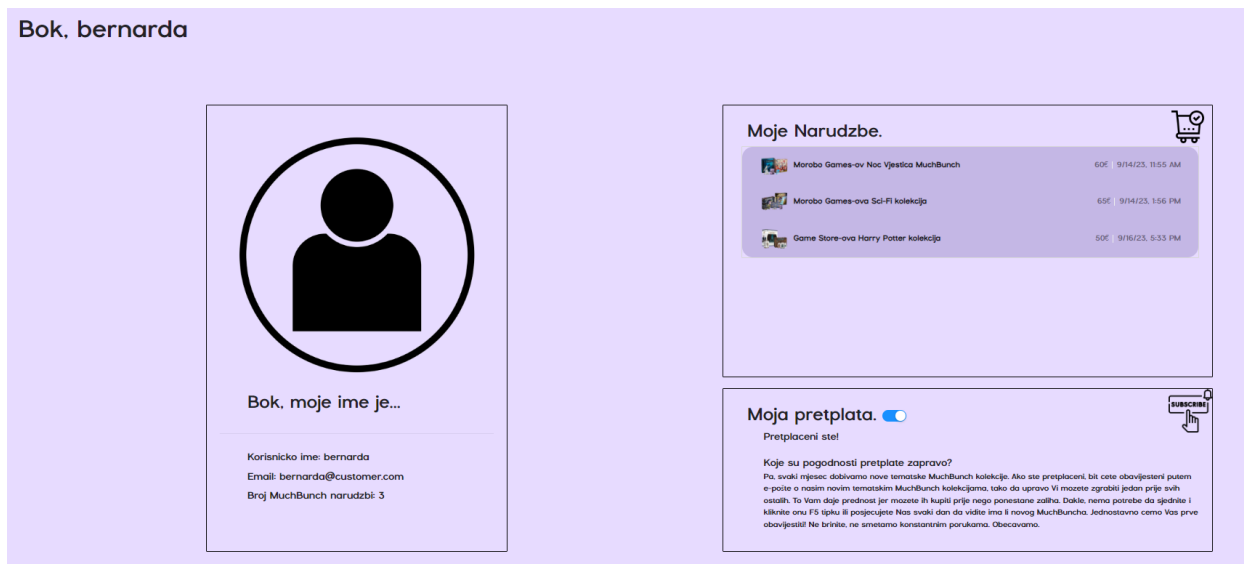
Bok, bernarda

Bok, moje ime je...

Korisnicko ime: bernarda

Email: bernarda@customer.com

Broj MuchBunch narudzbi: 3

Moje Narudzbe.

Morobo Games-ov Noc Vjestica MuchBunch 60€ 9/14/23, 11:55 AM

Morobo Games-ova Sci-Fi kolekcija 65€ 9/14/23, 1:56 PM

Game Store-ova Harry Potter kolekcija 50€ 9/16/23, 5:33 PM

Moja pretplata.

SUBSCRIBE

Pretplaceni ste!

Koje su pogodnosti pretplate zapravo?

Pa, svaki mjesec dobivamo nove tematske MuchBunch kolekcije. Ako ste pretplaceni, bit cete obavijesteni putem e-poste o nasim novim tematskim MuchBunch kolekcijama, tako da upravo Vi mozete zgrabiti jedan prije svih ostalih. To Vam daje prednost jer mozete ih kupiti prije nego ponestane zaliha. Dakle, nema potrebe da sjednite i kliknite onu F5 tipku ili posjecujete Nas svaki dan da vidite ima li novog MuchBuncha. Jednostavno cemo Vas prve obavijestiti! Ne brinite, ne smetamo konstantnim porukama. Obecavamo.